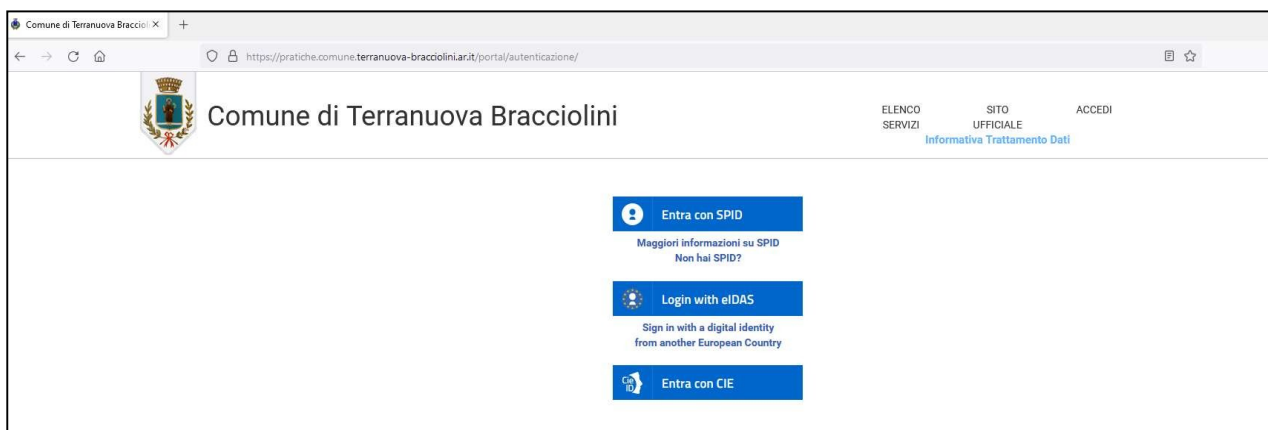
Comune di Terranuova Bracciol ×  +

https://pratiche.comune.terranuova-bracciolini.ar.it/portal/autenticazione/

Comune di Terranuova Bracciolini

ELENCO SERVIZI

SITO UFFICIALE

ACCEDI

Informativa Trattamento Dati

Entra con SPID

Maggiori informazioni su SPID

Non hai SPID?

Login with eIDAS

Sign in with a digital identity from another European Country

Entra con CIE